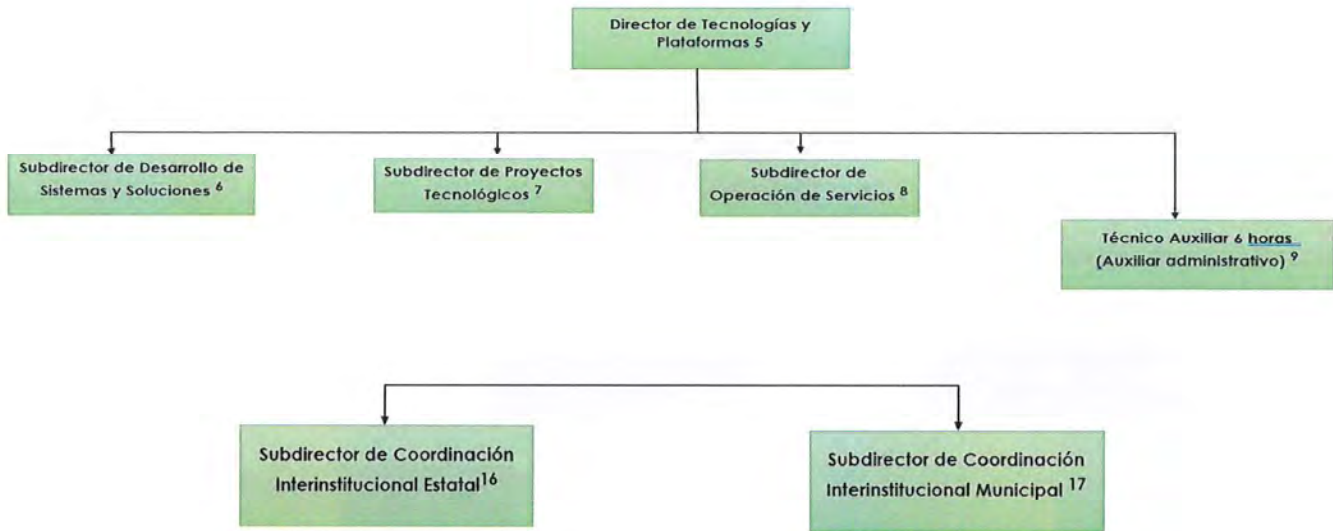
Director de Tecnologías y Plataformas 5

Subdirector de Desarrollo de Sistemas y Soluciones $^{6}$

Subdirector de Proyectos Tecnológicos $^{7}$

Subdirector de Operación de Servicios $^{8}$

Técnico Auxiliar 6 horas (Auxiliar administrativo) $^{9}$

Subdirector de Coordinación Interinstitucional Estatal$^{16}$

Subdirector de Coordinación Interinstitucional Municipal $^{17}$